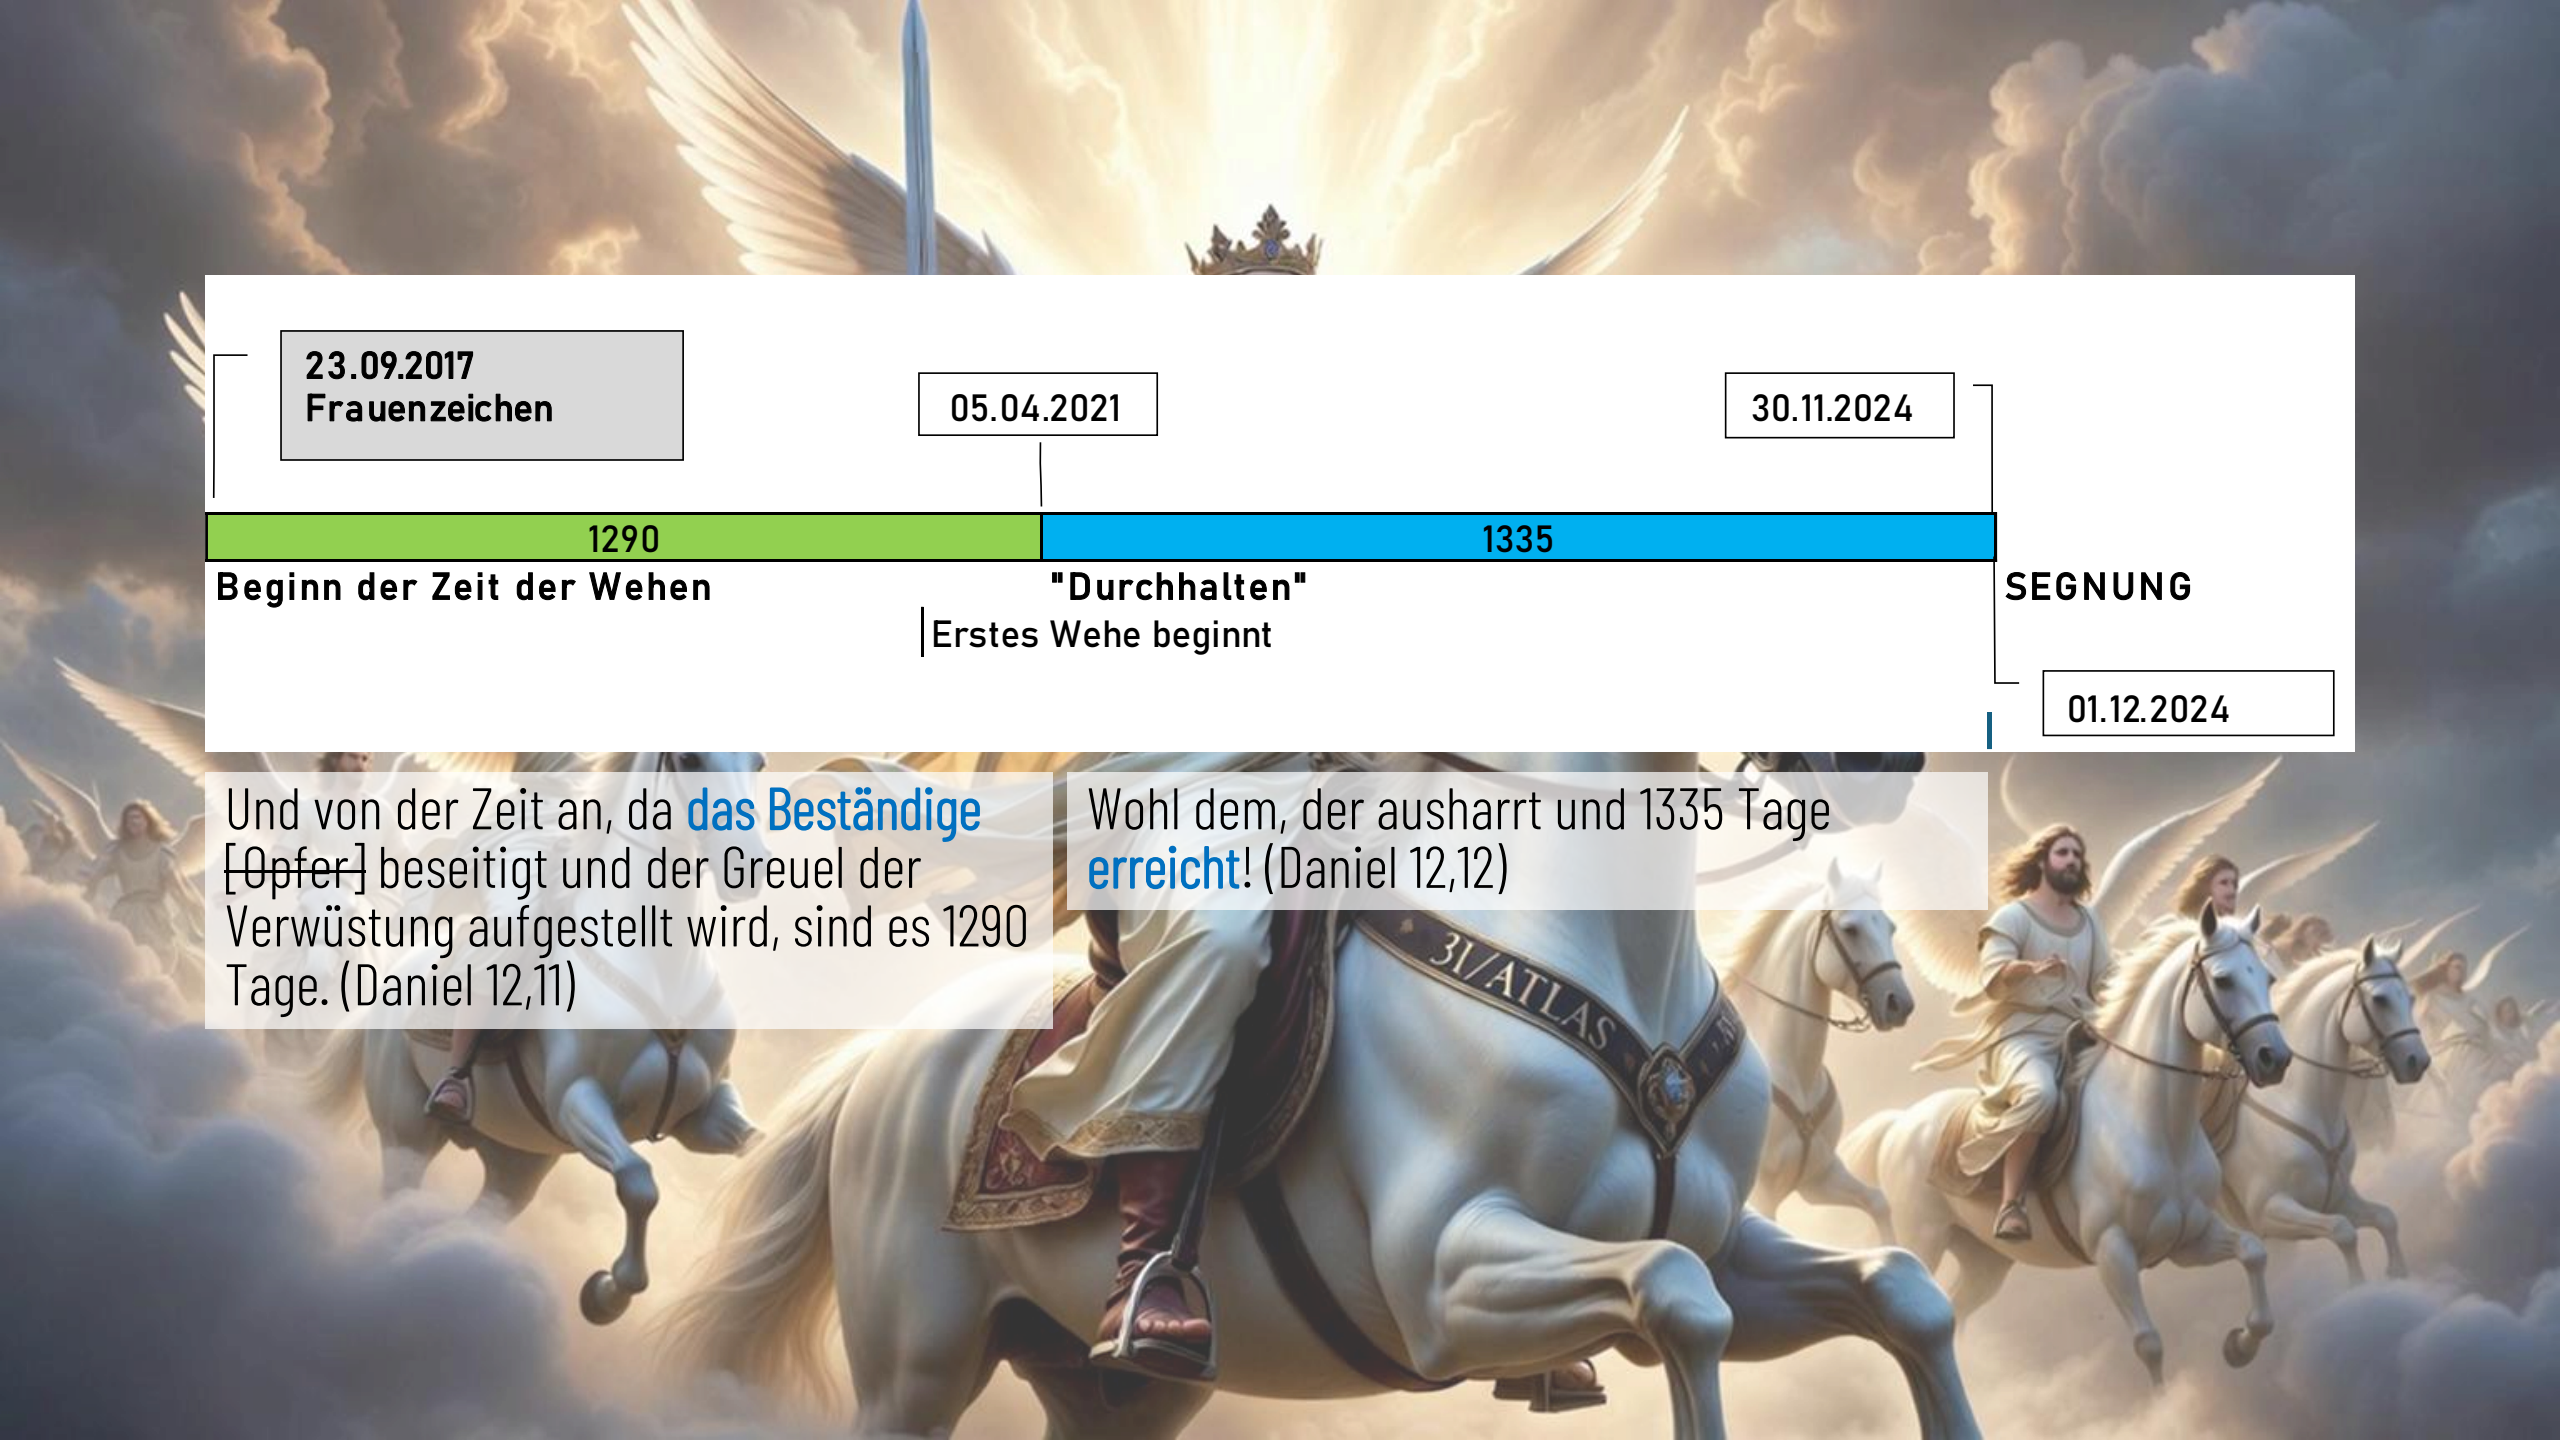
23.09.2017
Frauenzeichen

05.04.2021

30.11.2024

1290

1335

Beginn der Zeit der Wehen

"Durchhalten"

Erstes Wehe beginnt

SEGNUNG

01.12.2024

Und von der Zeit an, da das Beständige [Opfer] beseitigt und der Greuel der Verwüstung aufgestellt wird, sind es 1290 Tage. (Daniel 12,11)

Wohl dem, der ausharrt und 1335 Tage erreicht! (Daniel 12,12)

31/ATLAS